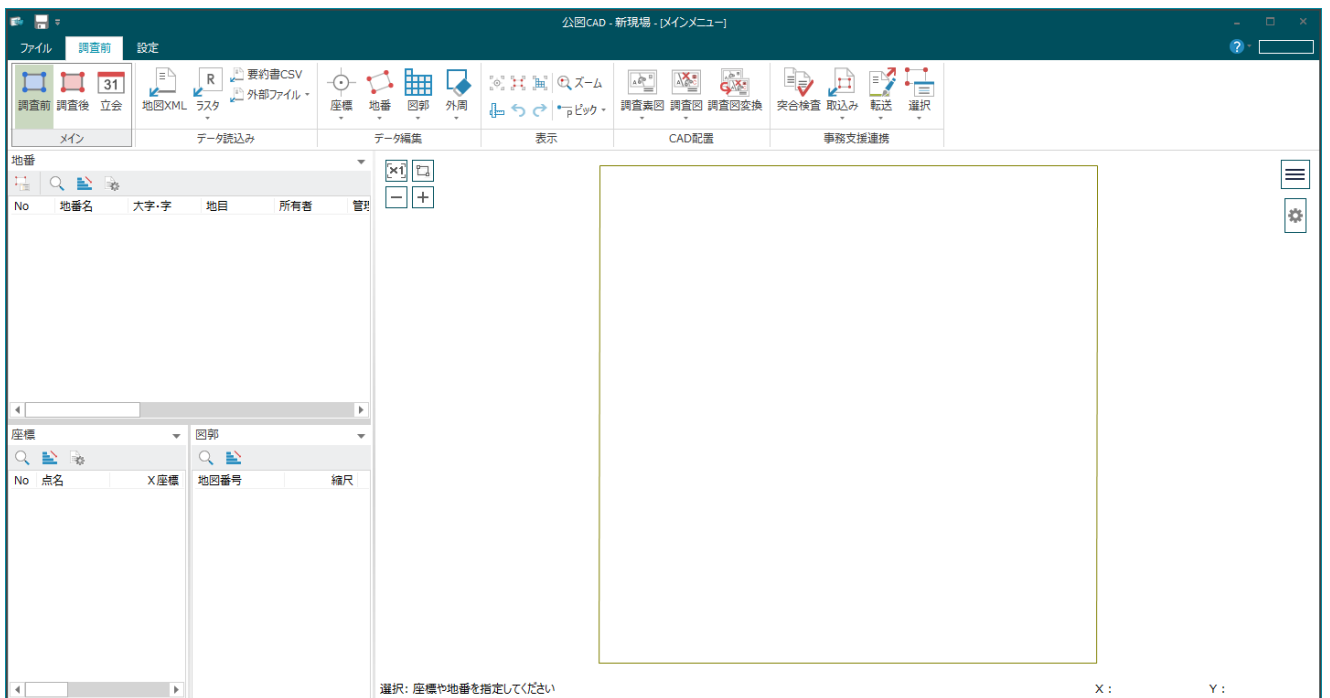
公図CAD - 新現場 - [メインメニュー]

ファイル 調査前 設定

調査前 調査後 31 立会
メイン

地図XML R ラスタ 要約書CSV 外部ファイル
データ読込み

座標 地番 図郭 外周
データ編集

ズーム ピック
表示

調査素図 調査図 調査図変換
CAD配置

突合検査 取込み 転送 選択
事務支援連携

地番

| No | 地番名 | 大字・字 | 地目 | 所有者 | 管理 |
|---|---|---|---|---|---|

座標

| No | 点名 | X座標 |
|---|---|---|

図郭

| 地図番号 | 縮尺 |
|---|---|

×1

選択: 座標や地番を指定してください

X :

Y :